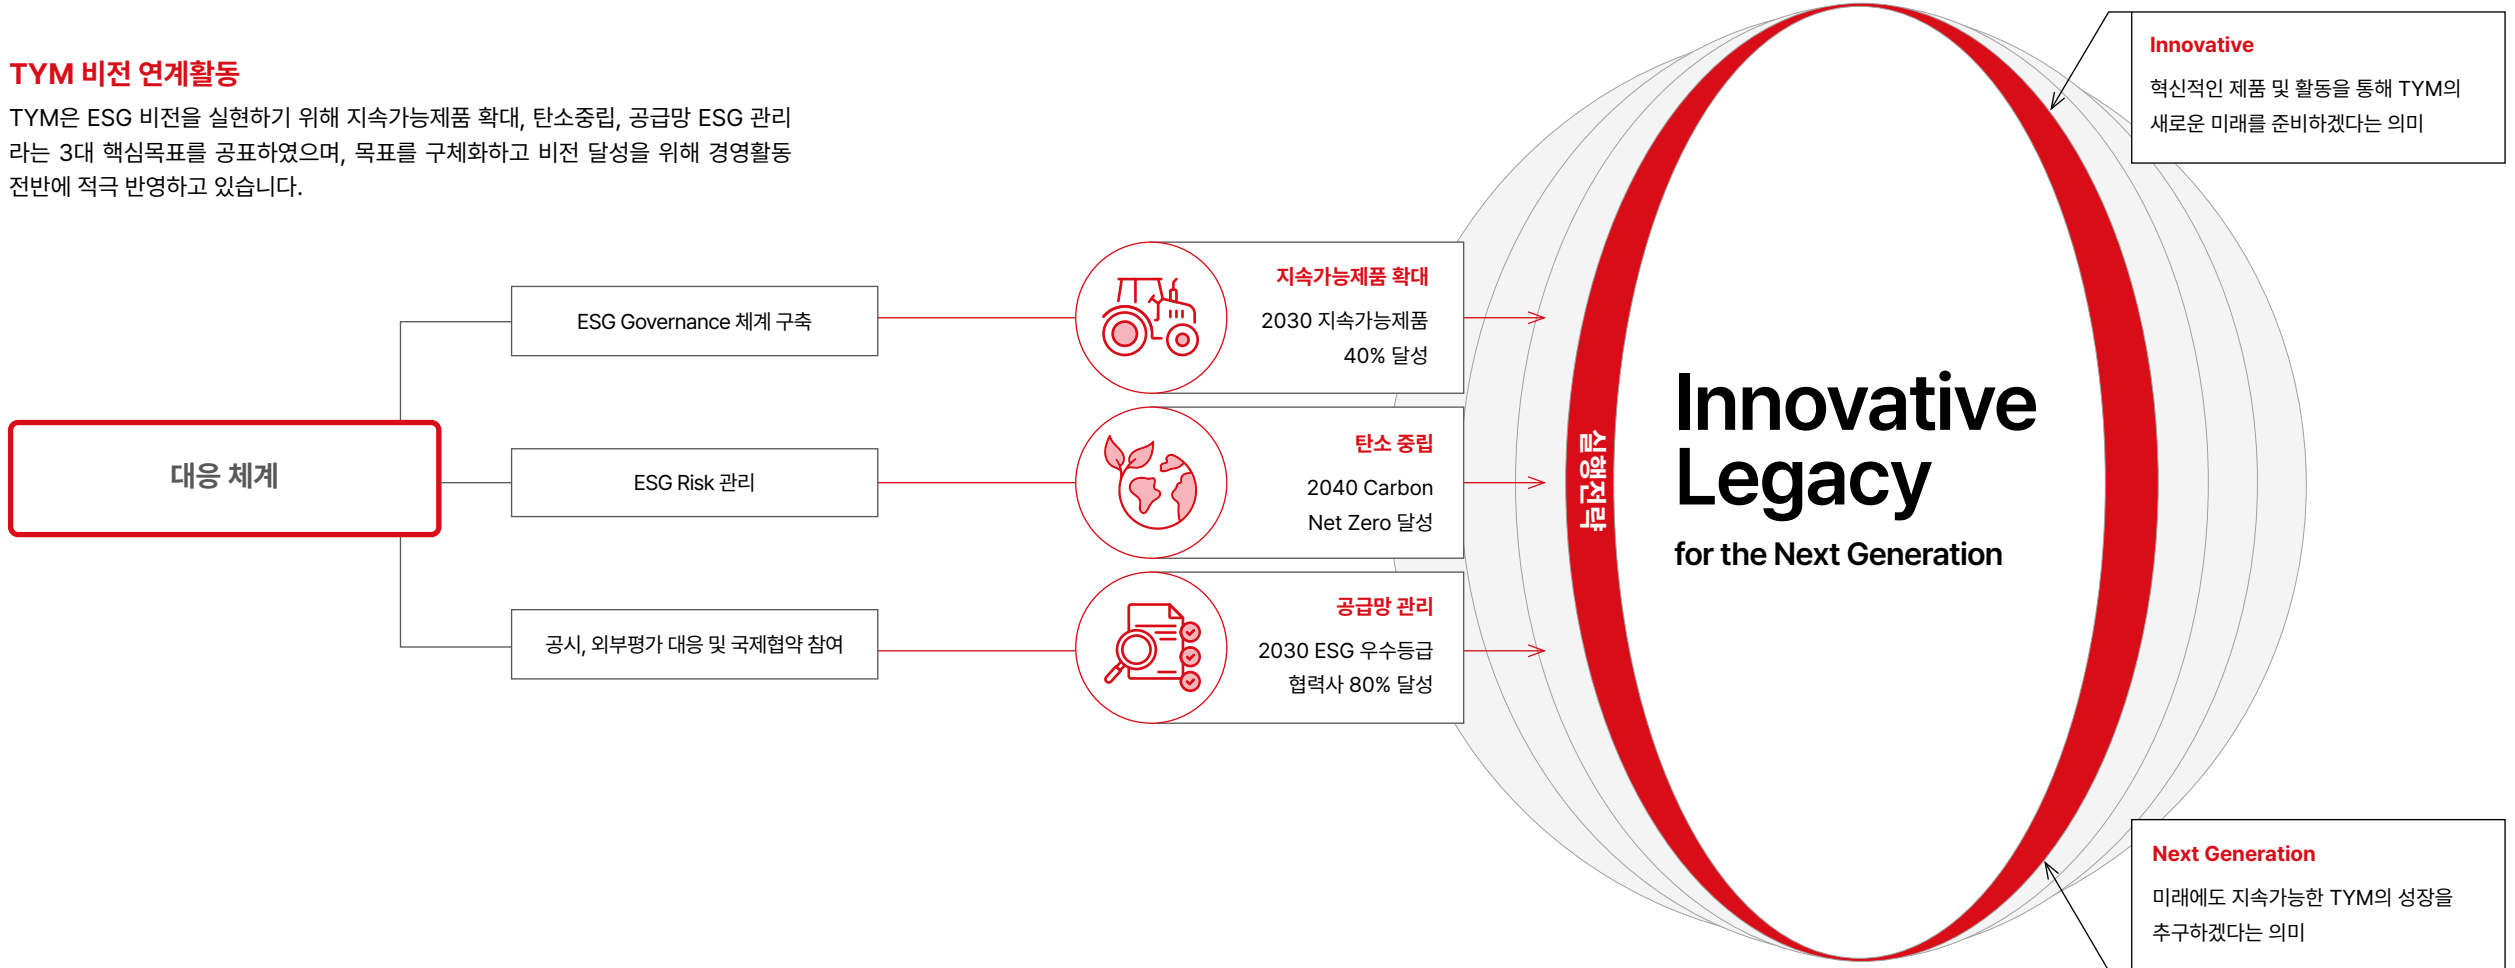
TYM 비전 연계활동

TYM은 ESG 비전을 실현하기 위해 지속가능제품 확대, 탄소중립, 공급망 ESG 관리라는 3대 핵심목표를 공표하였으며, 목표를 구체화하고 비전 달성을 위해 경영활동 전반에 적극 반영하고 있습니다.

Innovative
혁신적인 제품 및 활동을 통해 TYM의 새로운 미래를 준비하겠다는 의미

대응 체계

ESG Governance 체계 구축

ESG Risk 관리

공시, 외부평가 대응 및 국제협약 참여

지속가능제품 확대
2030 지속가능제품 40% 달성

탄소 중립
2040 Carbon Net Zero 달성

공급망 관리
2030 ESG 우수등급 협력사 80% 달성

실행전략

Innovative Legacy
for the Next Generation

Next Generation
미래에도 지속가능한 TYM의 성장을 추구하겠다는 의미